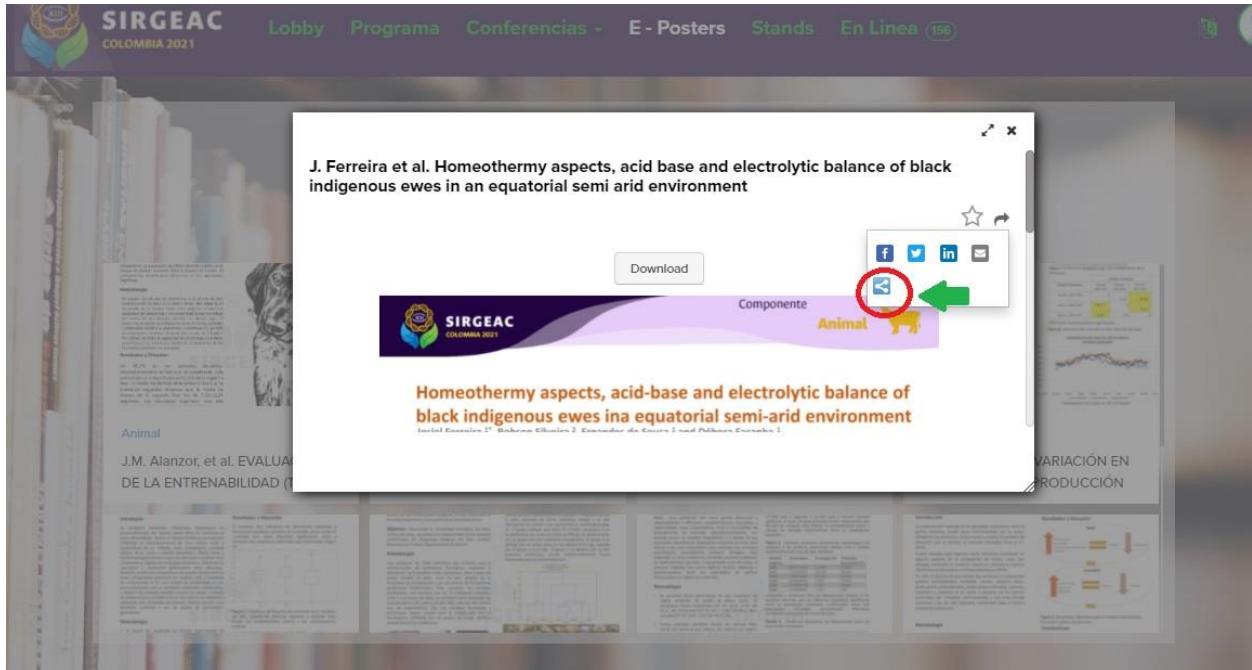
SIRGEAC
COLOMBIA 2021

Lobby Programa Conferencias E - Posters Stands En Linea 156

J. Ferreira et al. Homeothermy aspects, acid base and electrolytic balance of black indigenous ewes in an equatorial semi arid environment

Download

SIRGEAC
COLOMBIA 2021

Componente
Animal

Homeothermy aspects, acid-base and electrolytic balance of black indigenous ewes ina equatorial semi-arid environment

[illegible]

Animal

J.M. Alanzor, et al. EVALUA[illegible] DE LA ENTRENABILIDAD (T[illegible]

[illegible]VARIACIÓN EN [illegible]RODUCCIÓN